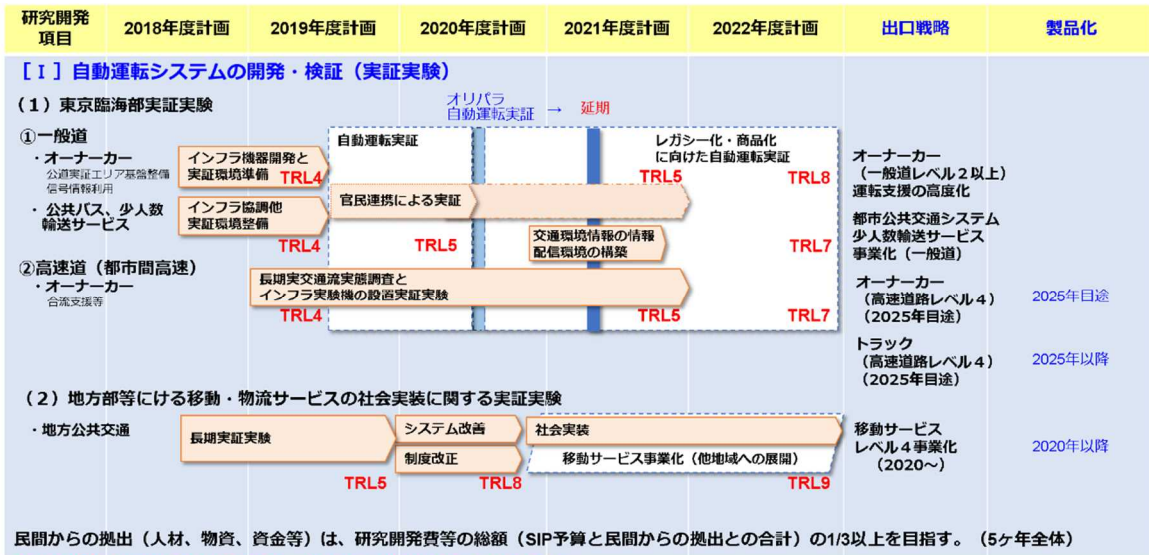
| 研究開発項目 | 2018年度計画 | 2019年度計画 | 2020年度計画 | 2021年度計画 | 2022年度計画 | 出口戦略 | 製品化 |
|---|---|---|---|---|---|---|---|

[Ⅰ] 自動運転システムの開発・検証（実証実験）

（1）東京臨海部実証実験

オリパラ自動運転実証 → 延期

①一般道

・オーナーカー
公道実証エリア基盤整備
信号情報利用

インフラ機器開発と実証環境準備

TRL4

自動運転実証

レガシー化・商品化に向けた自動運転実証

TRL5

TRL8

オーナーカー
（一般道レベル２以上）
運転支援の高度化

・公共バス、少人数輸送サービス

インフラ協調他実証環境整備

官民連携による実証

TRL4

TRL5

交通環境情報の情報配信環境の構築

TRL7

都市公共交通システム
少人数輸送サービス
事業化（一般道）

②高速道（都市間高速）

・オーナーカー
合流支援等

長期実交通流実態調査とインフラ実験機の設置実証実験

TRL4

TRL5

TRL7

オーナーカー
（高速道路レベル４）
（2025年目途）

2025年目途

トラック
（高速道路レベル４）
（2025年目途）

2025年以降

（2）地方部等における移動・物流サービスの社会実装に関する実証実験

・地方公共交通

長期実証実験

システム改善

社会実装

制度改正

移動サービス事業化（他地域への展開）

TRL5

TRL8

TRL9

移動サービス
レベル４事業化
（2020～）

2020年以降

民間からの拠出（人材、物資、資金等）は、研究開発費等の総額（SIP予算と民間からの拠出との合計）の1/3以上を目指す。（5ヶ年全体）